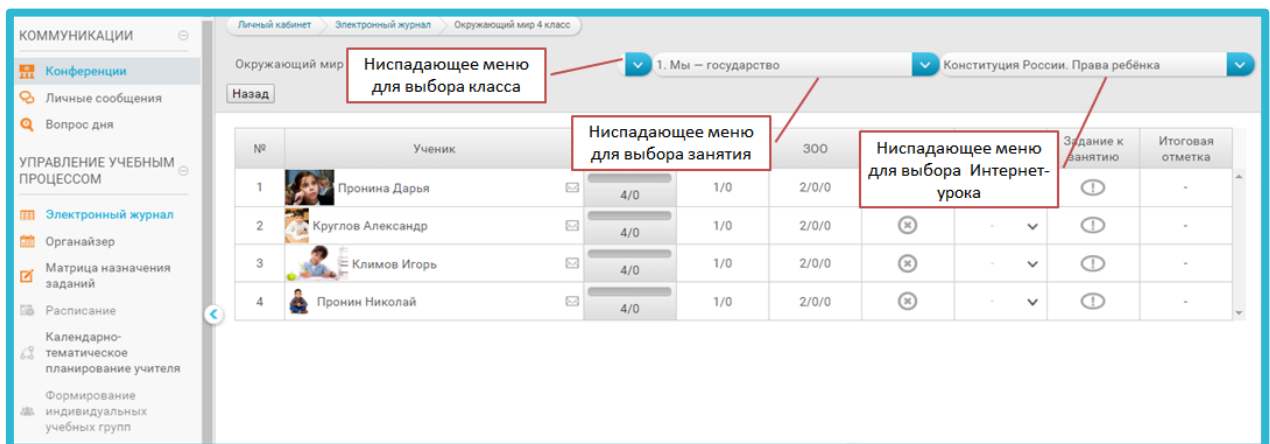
КОММУНИКАЦИИ

Конференции
Личные сообщения
Вопрос дня

УПРАВЛЕНИЕ УЧЕБНЫМ ПРОЦЕССОМ

Электронный журнал
Органайзер
Матрица назначения заданий
Расписание
Календарно-тематическое планирование учителя
Формирование индивидуальных учебных групп

Личный кабинет > Электронный журнал > Окружающий мир 4 класс

Окружающий мир

Ниспадающее меню для выбора класса

1. Мы — государство

Конституция России. Права ребёнка

Назад

Ниспадающее меню для выбора занятия

Ниспадающее меню для выбора Интернет-урока

| № | Ученик | | | ЗОО | | | Задание к занятию | Итоговая отметка |
|---|---|---|---|---|---|---|---|---|
| 1 | Пронина Дарья | 4/0 | 1/0 | 2/0/0 | | | | - |
| 2 | Круглов Александр | 4/0 | 1/0 | 2/0/0 | | - | | - |
| 3 | Климов Игорь | 4/0 | 1/0 | 2/0/0 | | - | | - |
| 4 | Пронин Николай | 4/0 | 1/0 | 2/0/0 | | - | | - |